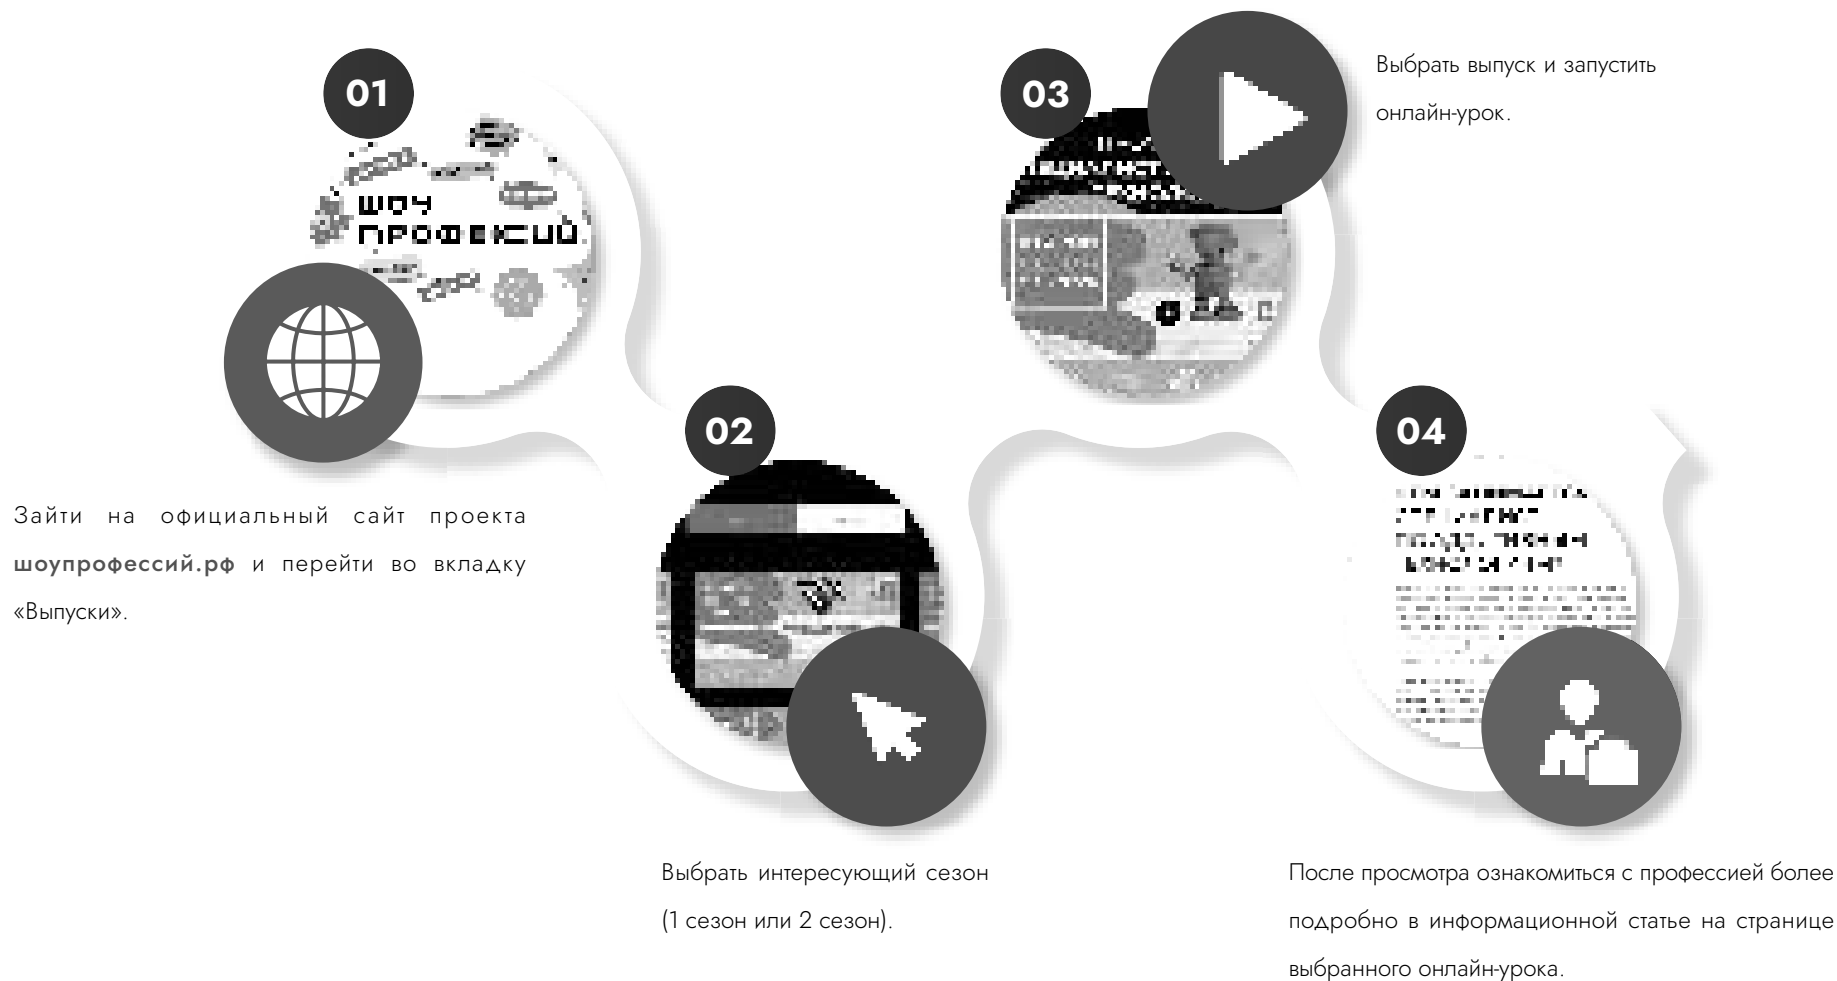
01

ШОУ ПРОФЕССИЙ

03

Выбрать выпуск и запустить онлайн-урок.

02

04

Зайти на официальный сайт проекта шоупрофессий.рф и перейти во вкладку «Выпуски».

Выбрать интересующий сезон (1 сезон или 2 сезон).

После просмотра ознакомиться с профессией более подробно в информационной статье на странице выбранного онлайн-урока.